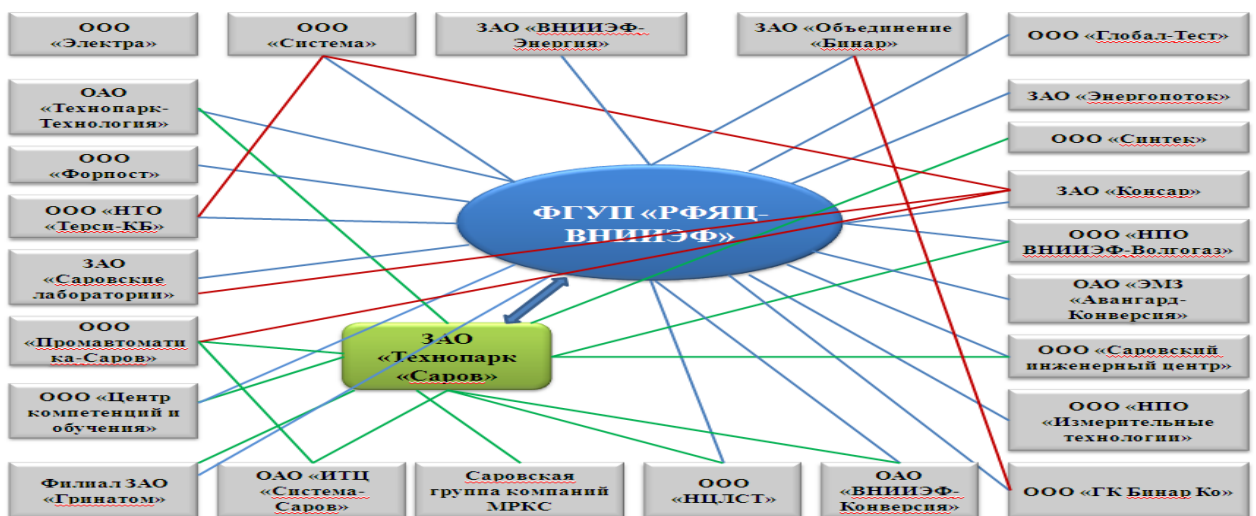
ООО «Электра»

ООО «Система»

ЗАО «ВНИИЭФ-Энергия»

ЗАО «Объединение «Бинар»

ООО «Глобал-Тест»

ОАО «Технопарк-Технология»

ЗАО «Энергопоток»

ООО «Спитек»

ООО «Форпост»

ЗАО «Консар»

ООО «НТО «Терси-КБ»

ФГУП «РФЯЦ-ВНИИЭФ»

ООО «НПО ВНИИЭФ-Волгогаз»

ЗАО «Саровские лаборатории»

ОАО «ЭМЗ «Авангард-Конверсия»

ООО «Промавтоматика-Саров»

ЗАО «Технопарк «Саров»

ООО «Саровский инженерный центр»

ООО «Центр компетенций и обучения»

ООО «НПО «Измерительные технологии»

Филиал ЗАО «Гринатом»

ОАО «ИТЦ «Система-Саров»

Саровская группа компаний МРКС

ООО «НЦЛСТ»

ОАО «ВНИИЭФ-Конверсия»

ООО «ГК Бинар Ко»